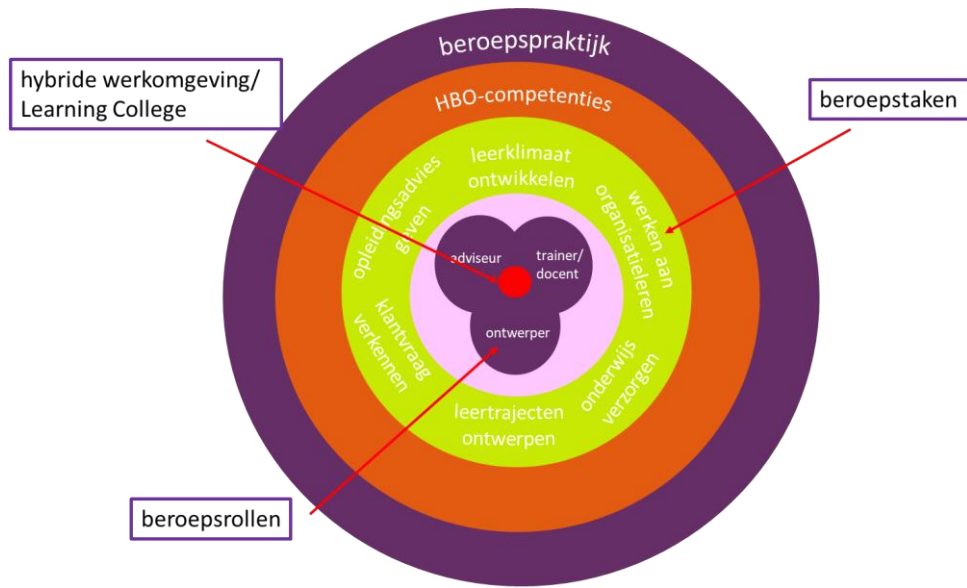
hybride werkomgeving/
Learning College

beroepspraktijk

HBO-competenties

beroepstaken

leerklimaat ontwikkelen

werken aan organisatieleren

onderwijs verzorgen

leertrajecten ontwerpen

klantvraag verkennen

opleidingsadvies geven

adviseur

trainer/
docent

ontwerper

beroepsrollen